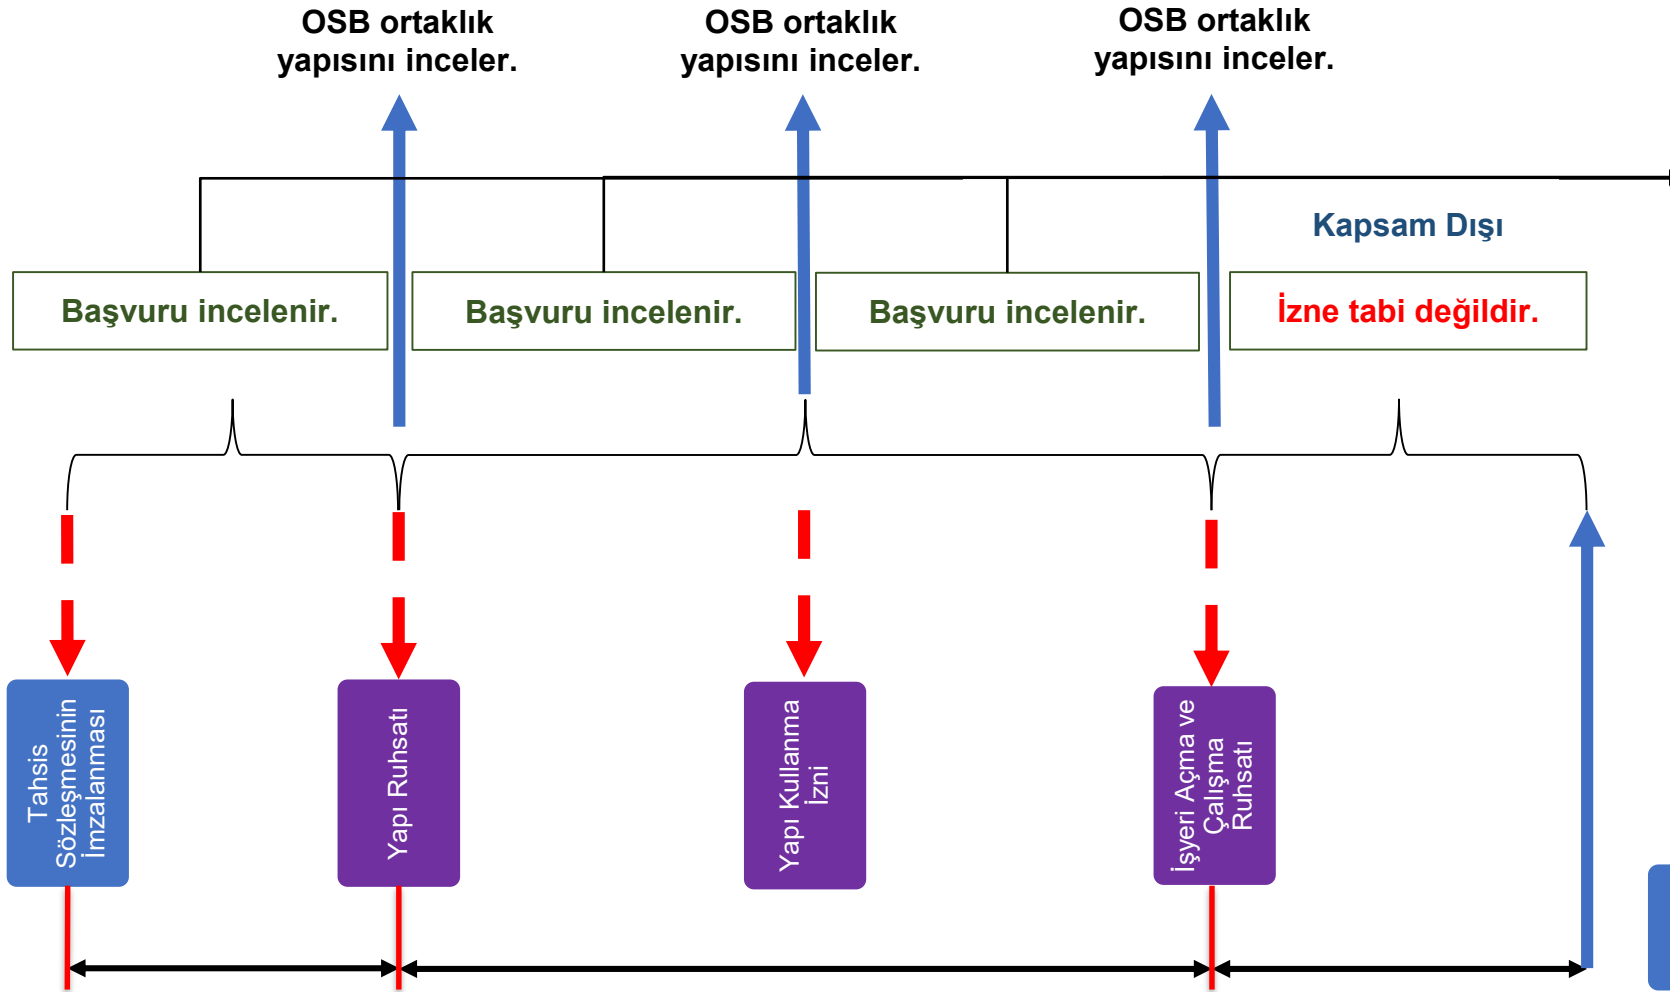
OSB ortaklık yapısını inceler.

OSB ortaklık yapısını inceler.

OSB ortaklık yapısını inceler.

Kapsam Dışı

Başvuru incelenir.

Başvuru incelenir.

Başvuru incelenir.

İzne tabi değildir.

Tahsis Sözleşmesinin İmzalanması

Yapı Ruhsatı

Yapı Kullanma İzni

İşyeri Açma ve Çalışma Ruhsatı